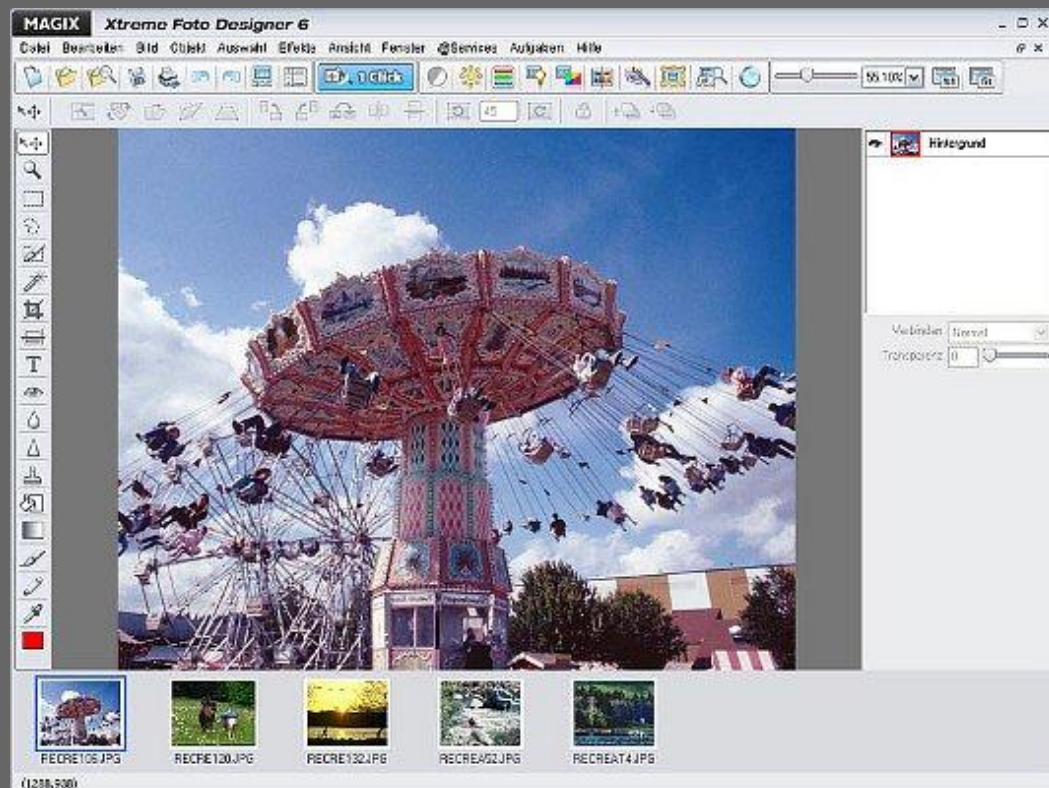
MAGIX Xtreme Foto Designer 6

Datei Bearbeiten Bild Objekt Auswahl Effekte Ansicht Fenster @Services Aufgaben Hilfe

1 Click

55.10%

45

Hintergrund

Verbinden Normal

Transparenz 0

RECRE105.JPG RECRE120.JPG RECRE132.JPG RECREA52.JPG RECREAT4.JPG

(1288,938)